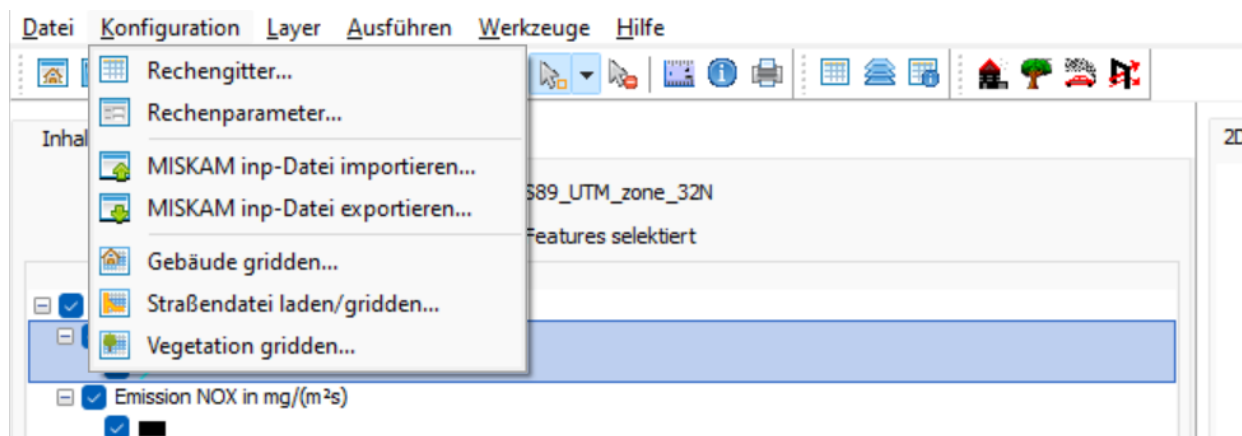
Datei Konfiguration Layer Ausführen Werkzeuge Hilfe

Rechengitter...
Rechenparameter...
MISKAM inp-Datei importieren...
MISKAM inp-Datei exportieren...
Gebäude gridden...
Straßendatei laden/gridden...
Vegetation gridden...

Inhal

S89_UTM_zone_32N
Features selektiert

Emission NOX in mg/(m²s)

2D